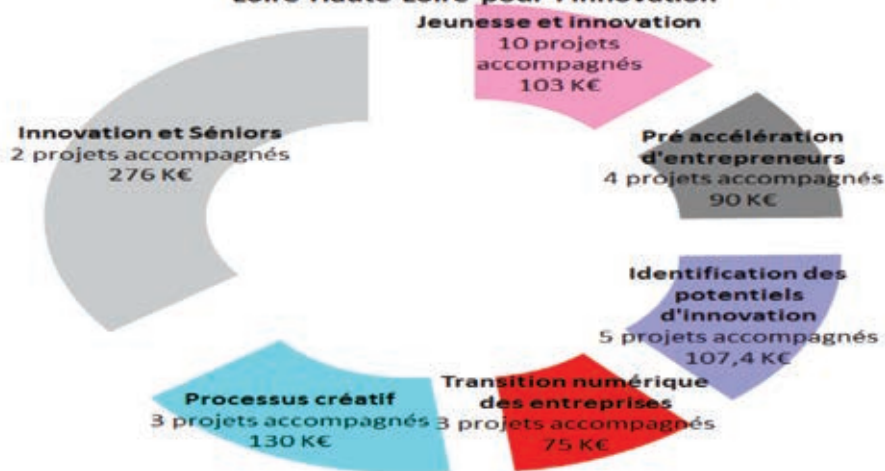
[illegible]

Jeunesse et innovation
10 projets accompagnés
103 K€

Pré accélération d'entrepreneurs
4 projets accompagnés
90 K€

Identification des potentiels d'innovation
5 projets accompagnés
107,4 K€

Transition numérique des entreprises
3 projets accompagnés
75 K€

Processus créatif
3 projets accompagnés
130 K€

Innovation et Séniors
2 projets accompagnés
276 K€